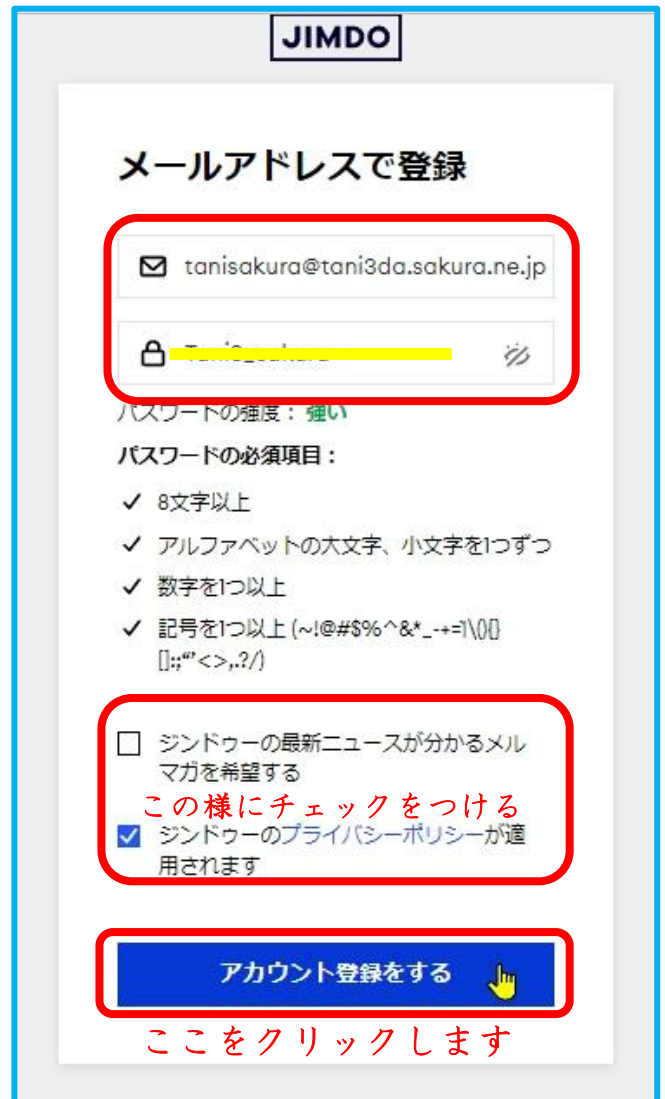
JIMDO

メールアドレスで登録

tanisakura@tani3da.sakura.ne.jp

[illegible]

パスワードの強度： 強い

パスワードの必須項目：

✓ 8文字以上

✓ アルファベットの大文字、小文字を1つずつ

✓ 数字を1つ以上

✓ 記号を1つ以上 (~!@#$%^&*_-+=|\(){}[]:;"'<>,.?/)

ジンドゥーの最新ニュースが分かるメルマガを希望する

この様にチェックをつける

ジンドゥーのプライバシーポリシーが適用されます

アカウント登録をする

ここをクリックします